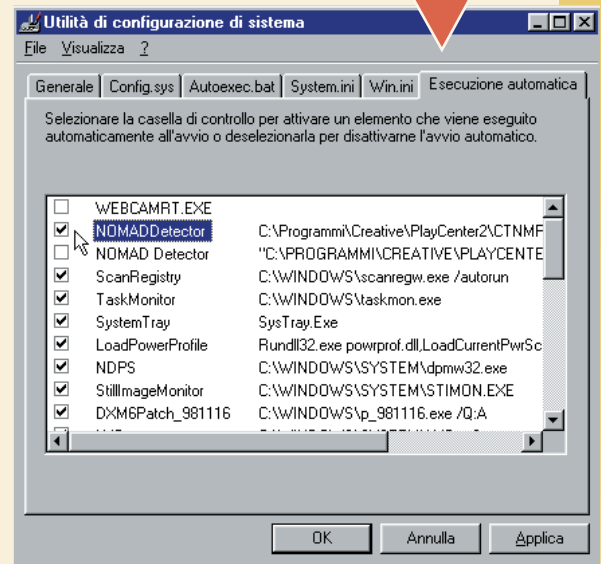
Utilità di configurazione di sistema

File Visualizza ?

Generale | Config.sys | Autoexec.bat | System.ini | Win.ini | Esecuzione automatica

Selezionare la casella di controllo per attivare un elemento che viene eseguito automaticamente all'avvio o deselezionarla per disattivarne l'avvio automatico.

| | | |
|---|---|---|
| ☐ | WEBCAMRT.EXE | |
| ☑ | NOMADDetector | C:\Programmi\Creative\PlayCenter2\CTNMF |
| ☐ | NOMAD Detector | "C:\PROGRAMMI\CREATIVE\PLAYCENTE |
| ☑ | ScanRegistry | C:\WINDOWS\scanregw.exe /autorun |
| ☑ | TaskMonitor | C:\WINDOWS\taskmon.exe |
| ☑ | SystemTray | SysTray.Exe |
| ☑ | LoadPowerProfile | Rundll32.exe powrprof.dll,LoadCurrentPwrSc |
| ☑ | NDPS | C:\WINDOWS\SYSTEM\dpmw32.exe |
| ☑ | StillImageMonitor | C:\WINDOWS\SYSTEM\STIMON.EXE |
| ☑ | DXM6Patch_981116 | C:\WINDOWS\p_981116.exe /Q:A |
| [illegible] | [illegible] | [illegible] |

OK Annulla Applica